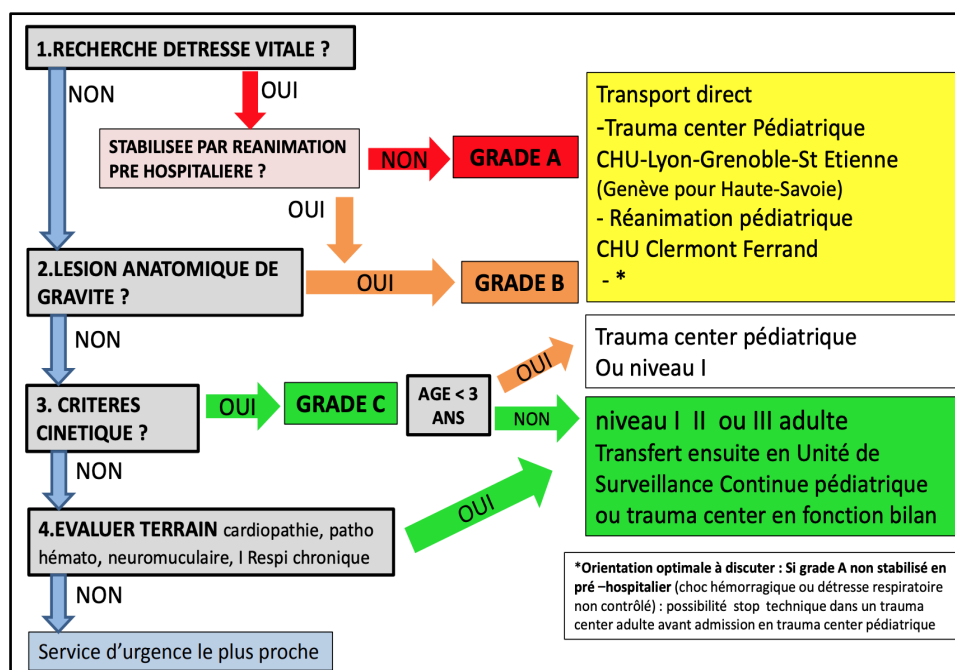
1.RECHERCHE DETRESSE VITALE ?

NON

OUI

STABILISEE PAR REANIMATION PRE HOSPITALIERE ?

NON

GRADE A

Transport direct
-Trauma center Pédiatrique
CHU-Lyon-Grenoble-St Etienne
(Genève pour Haute-Savoie)
- Réanimation pédiatrique
CHU Clermont Ferrand
- *

OUI

2.LESION ANATOMIQUE DE GRAVITE ?

OUI

GRADE B

NON

Trauma center pédiatrique
Ou niveau I

OUI

3. CRITERES CINETIQUE ?

OUI

GRADE C

AGE < 3 ANS

NON

niveau I II ou III adulte
Transfert ensuite en Unité de Surveillance Continue pédiatrique ou trauma center en fonction bilan

NON

OUI

4.EVALUER TERRAIN cardiopathie, patho hémato, neuromuculaire, I Respi chronique

NON

Service d'urgence le plus proche

*Orientation optimale à discuter : Si grade A non stabilisé en pré –hospitalier (choc hémorragique ou détresse respiratoire non contrôlé) : possibilité stop technique dans un trauma center adulte avant admission en trauma center pédiatrique